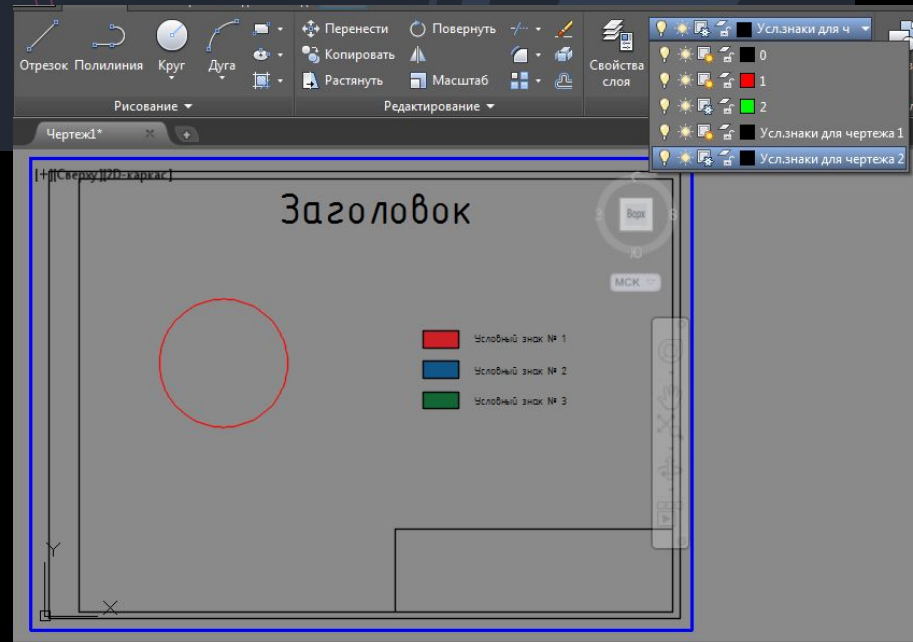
Отрезок Полилиния Круг Дуга

Рисование

Перенести Повернуть
Копировать
Растянуть Масштаб

Редактирование

Свойства слоя

Усл.знаки для ч

0
1
2
Усл.знаки для чертежа 1
Усл.знаки для чертежа 2

Чертеж1*

[+][Сверху][2D-каркас]

Заголовок

С
Верх
В
Ю
МСК

Условный знак № 1
Условный знак № 2
Условный знак № 3

Y
X